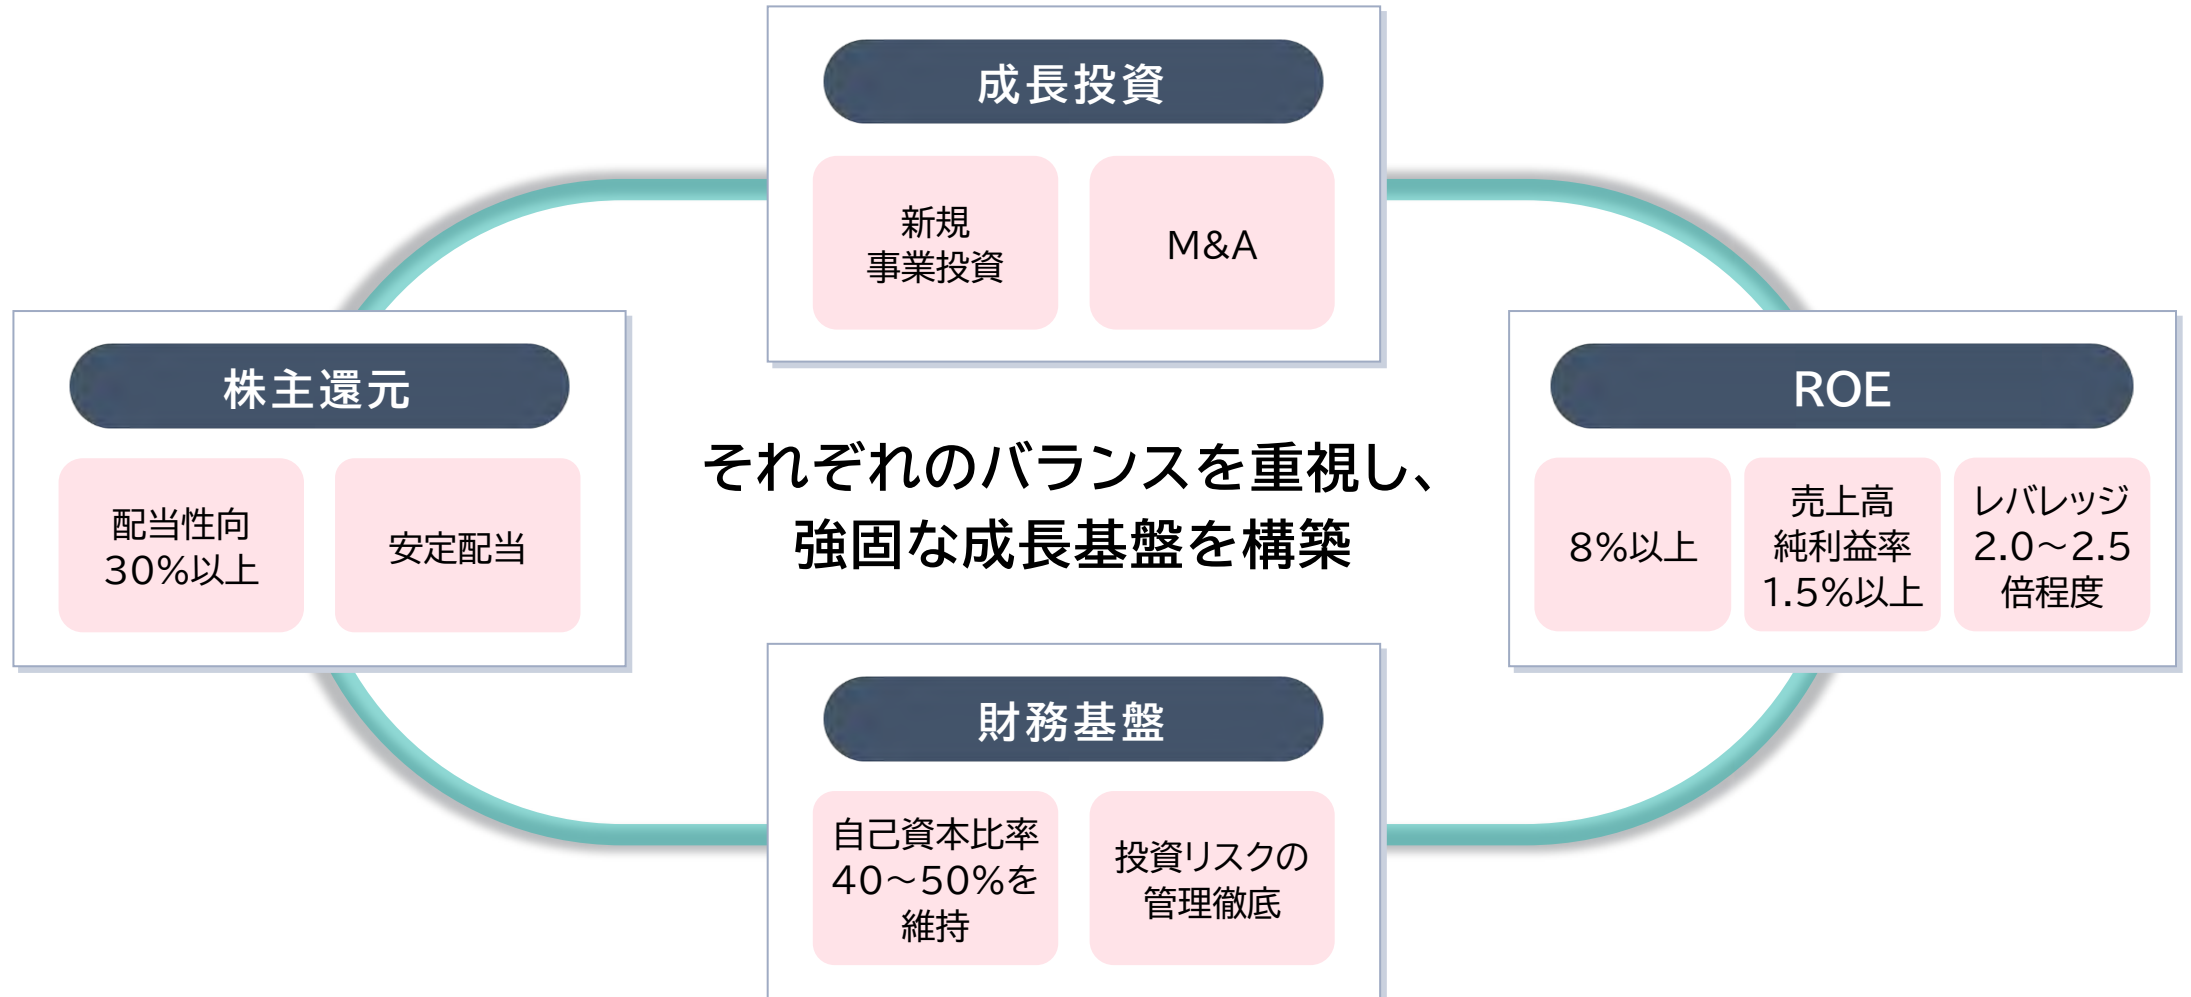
成長投資

新規
事業投資

M&A

株主還元

配当性向
30%以上

安定配当

それぞれのバランスを重視し、
強固な成長基盤を構築

ROE

8%以上

売上高
純利益率
1.5%以上

レバレッジ
2.0～2.5
倍程度

財務基盤

自己資本比率
40～50%を
維持

投資リスクの
管理徹底